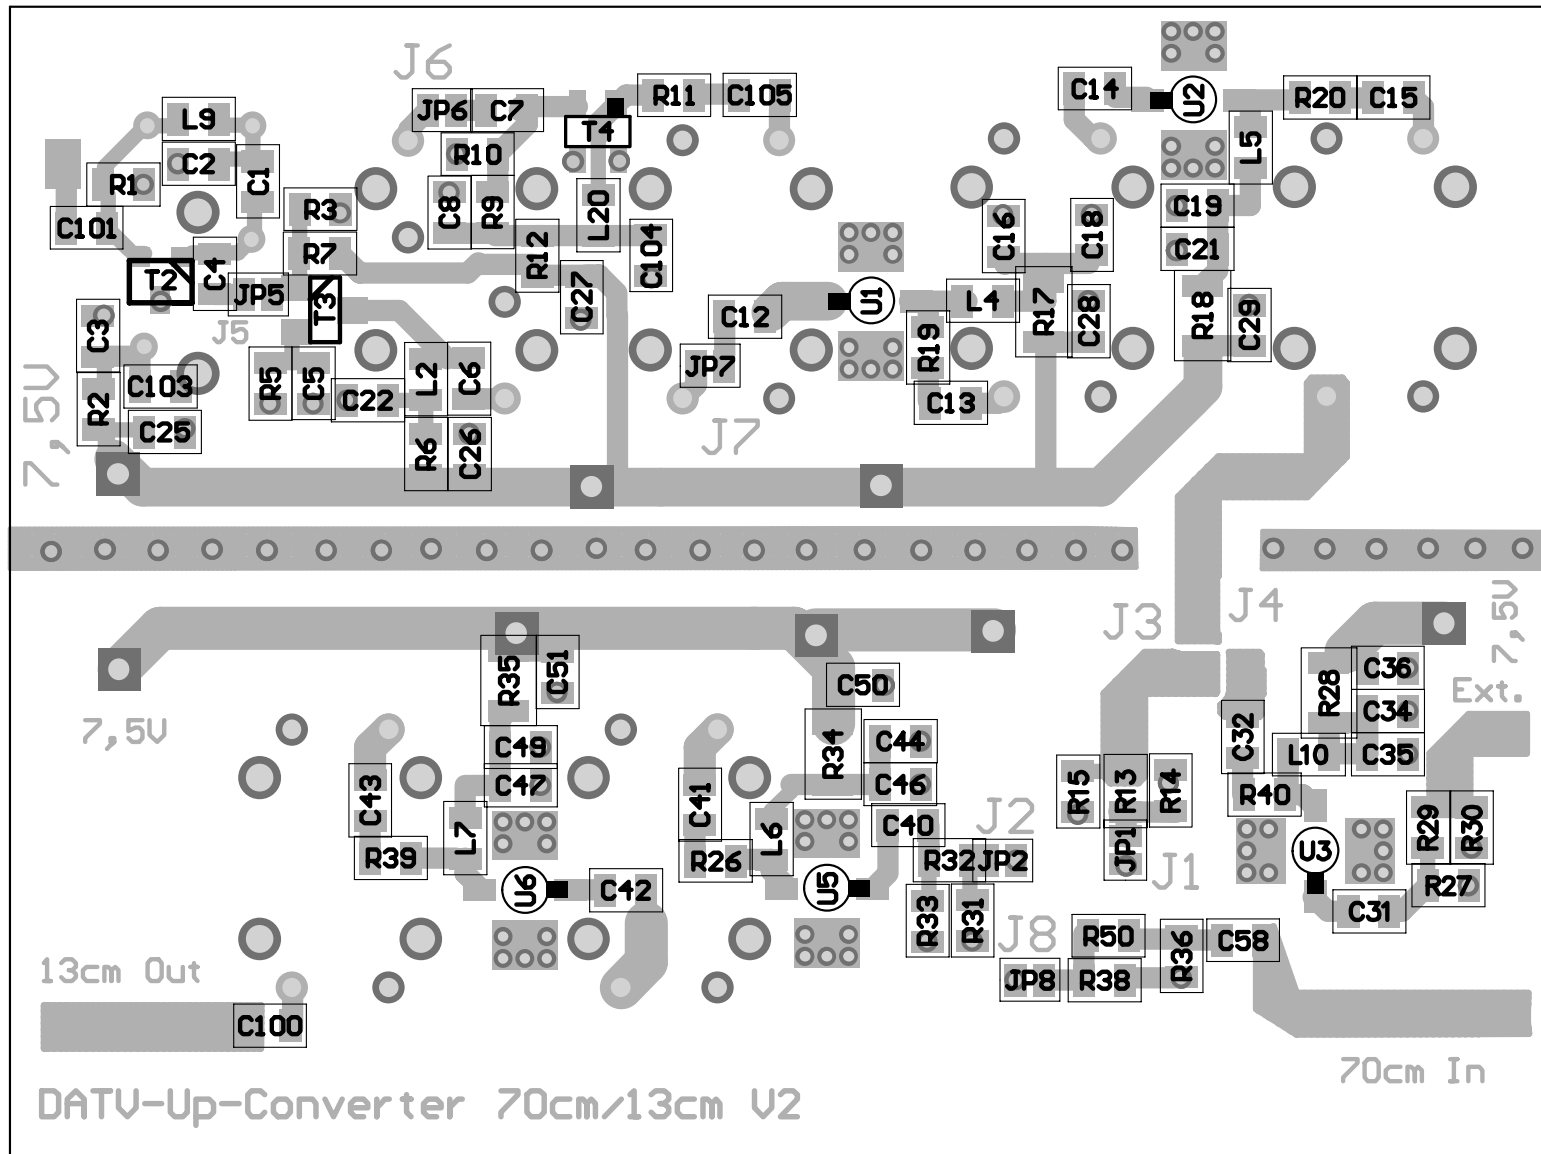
J6
JP6 C7 R11 C105
T4
R10
L9
C2
R1 C1
C101 R3 C8 R9 L20
R7 R12 C104
T2 C4 JP5
T3 C27
J5
C3
C103
R5 C5 C22 L2 C6
R2
C25
R6 C26
7,5V
C12
JP7
J7
U1
L4
R19
C13
C16 C18
R17 C28
C14 U2 R20 C15
L5
C19
C21
R18 C29
J3 J4
7,5V
Ext.
R35 C51
C50
C49
C47
C43
R39 L7
U6 C42
R34 C44
C46
C41
R26 L6
C40
J2
U5
R32 JP2
R33 R31
J8
7,5V
13cm Out
C100
R15 R13 R14
JP1
J1
R50 R36 C58
JP8 R38
R28 C36
C34
C32
L10 C35
R40
R29 R30
U3
R27
C31
70cm In
DATV-Up-Converter 70cm/13cm V2